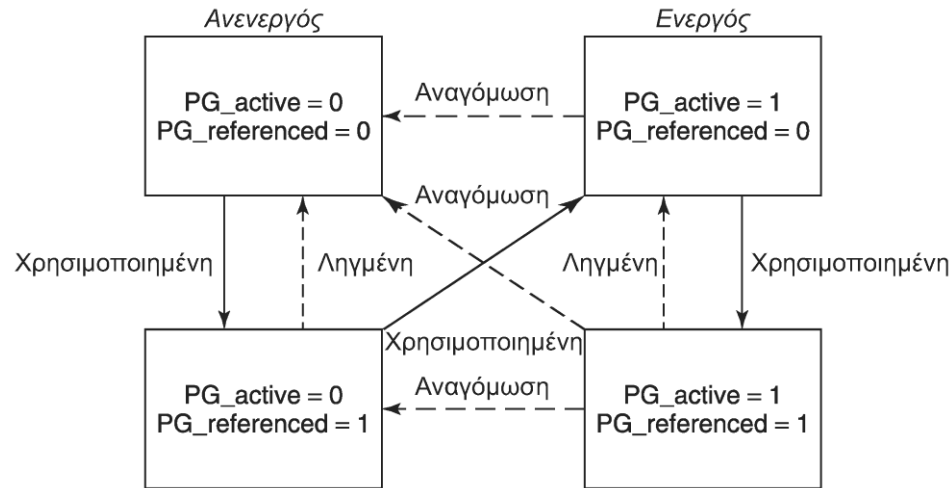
Ανενεργός

Ενεργός

PG_active = 0
PG_referenced = 0

Αναγόμωση

PG_active = 1
PG_referenced = 0

Αναγόμωση

Χρησιμοποιημένη

Ληγμένη

Ληγμένη

Χρησιμοποιημένη

Χρησιμοποιημένη

PG_active = 0
PG_referenced = 1

Αναγόμωση

PG_active = 1
PG_referenced = 1